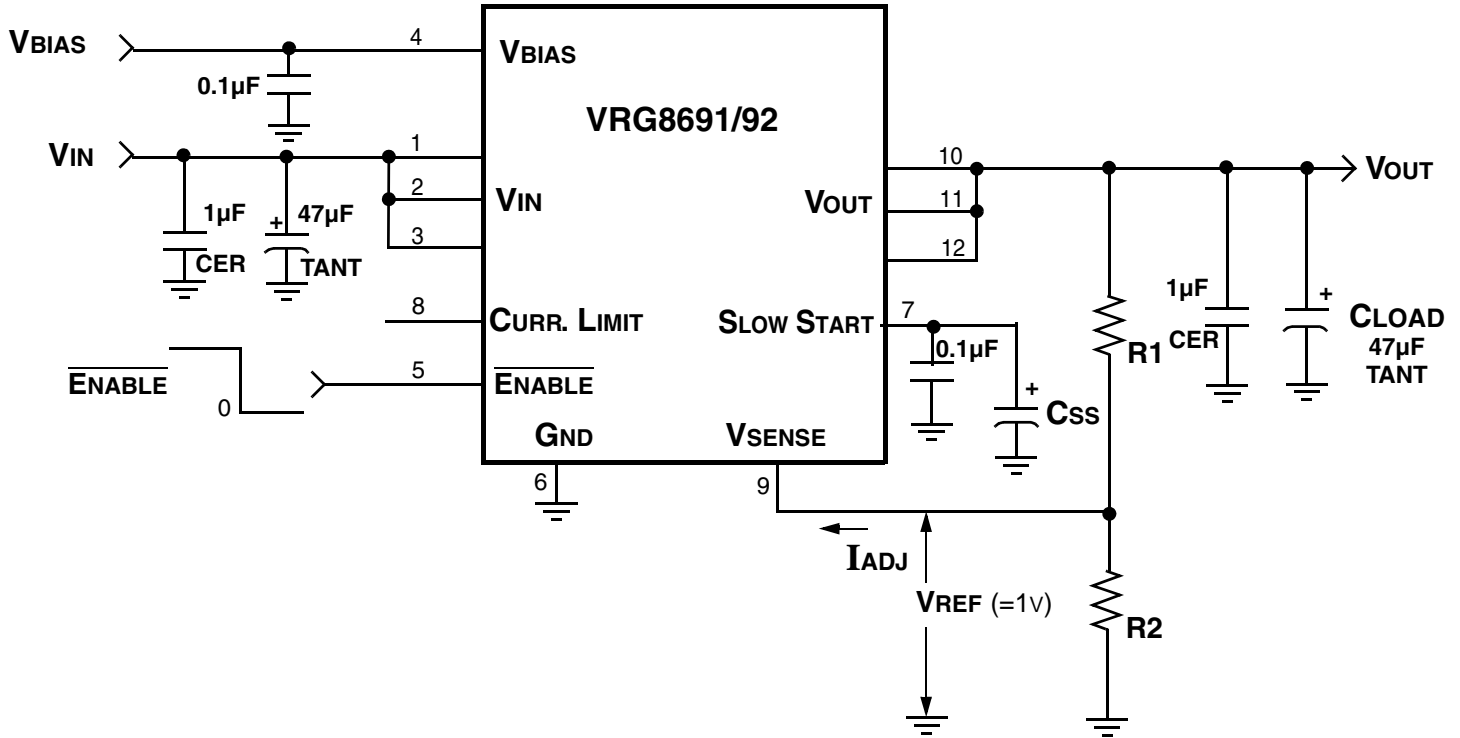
VBIAS
4
VBIAS
0.1µF
VRG8691/92
VIN
1
10
VOUT
2
VIN
VOUT
11
1µF
+
47µF
3
12
CER
TANT
8
CURR. LIMIT
SLOW START
7
1µF
+
CLOAD
0.1µF
R1
CER
47µF
TANT
ENABLE
5
ENABLE
+
0
CSS
GND
VSENSE
6
9
IADJ
VREF (=1V)
R2